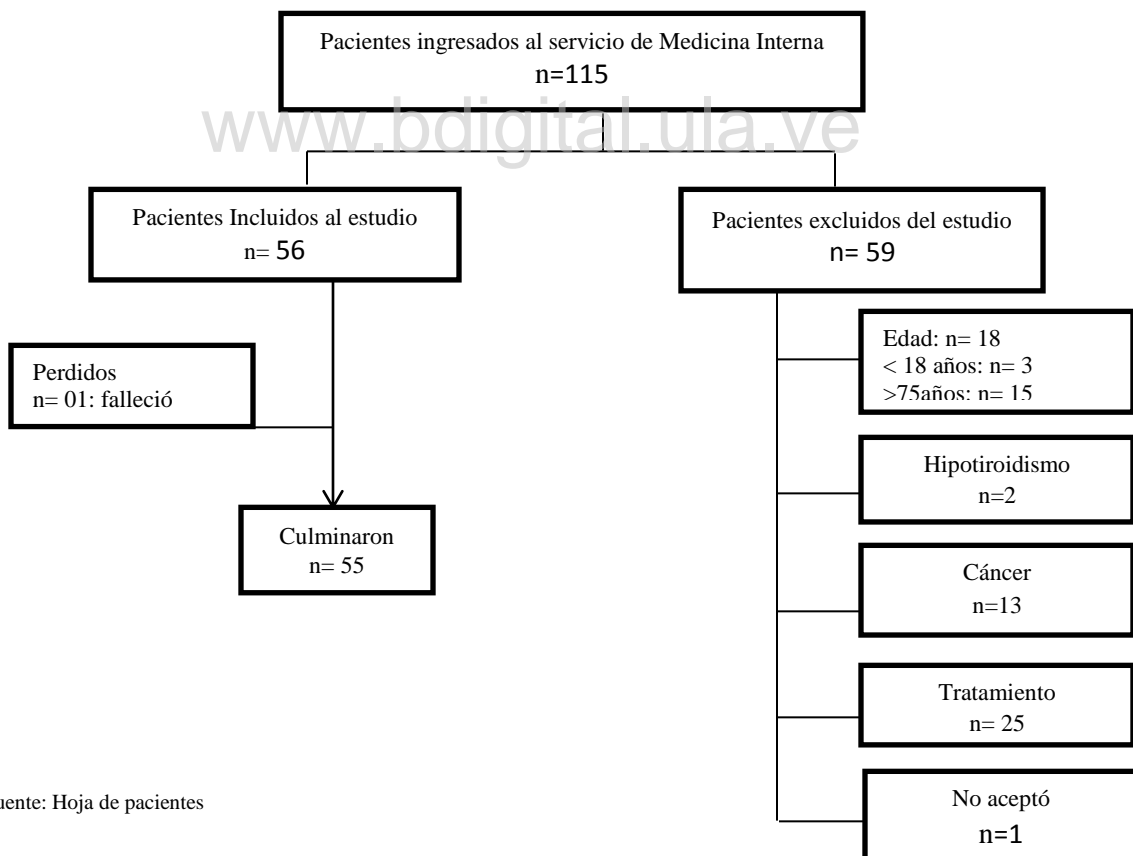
Pacientes ingresados al servicio de Medicina Interna
n=115

www.bdigital.ula.ve

Pacientes Incluidos al estudio
n= 56

Pacientes excluidos del estudio
n= 59

Perdidos
n= 01: falleció

Culminaron
n= 55

Edad: n= 18
< 18 años: n= 3
>75años: n= 15

Hipotiroidismo
n=2

Cáncer
n=13

Tratamiento
n= 25

No aceptó
n=1

uente: Hoja de pacientes